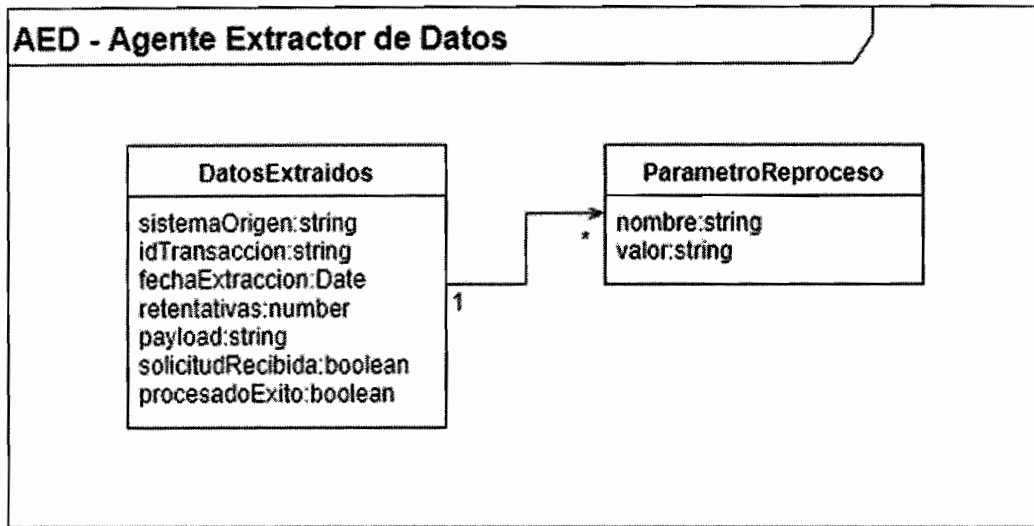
AED - Agente Extractor de Datos

DatosExtraidos

sistemaOrigen:string
idTransaccion:string
fechaExtraccion:Date
retentativas:number
payload:string
solicitudRecibida:boolean
procesadoExito:boolean

1

*

ParametroReproceso

nombre:string
valor:string